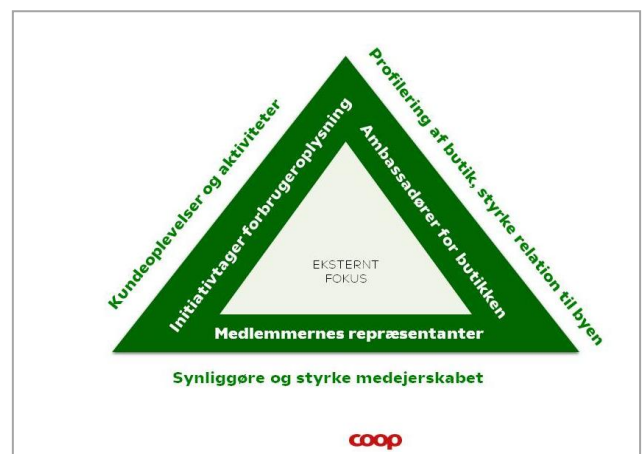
Kundeoplevelser og aktiviteter

Profilering af butik, styrke relation til byen

Initiativtager forbrugeroplysning

Ambassadører for butikken

EKSTERNT FOKUS

Medlemmernes repræsentanter

Synliggøre og styrke medejerskabet

coop